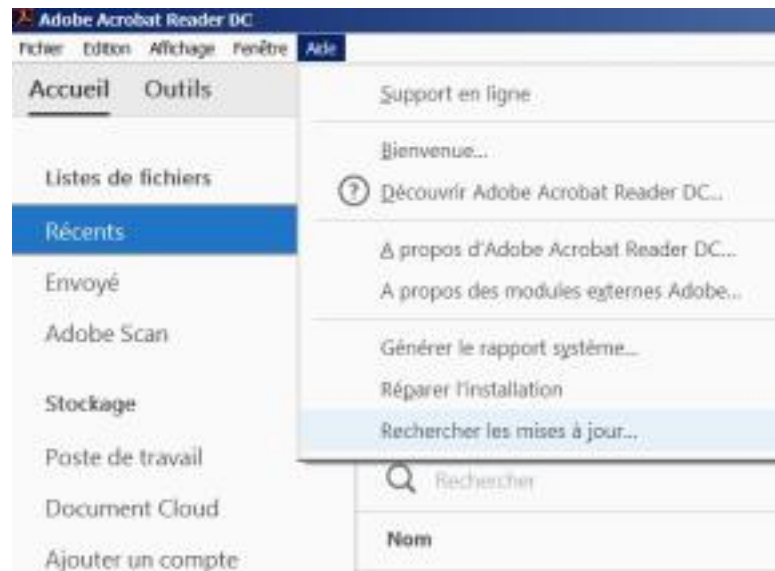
Adobe Acrobat Reader DC

Fichier Edition Affichage Fenêtre Aide

Accueil Outils

Listes de fichiers

Récents

Envoyé

Adobe Scan

Stockage

Poste de travail

Document Cloud

Ajouter un compte

Support en ligne

Bienvenue...

Découvrir Adobe Acrobat Reader DC...

A propos d'Adobe Acrobat Reader DC...

A propos des modules externes Adobe...

Générer le rapport système...

Réparer l'installation

Rechercher les mises à jour...

Rechercher

Nom